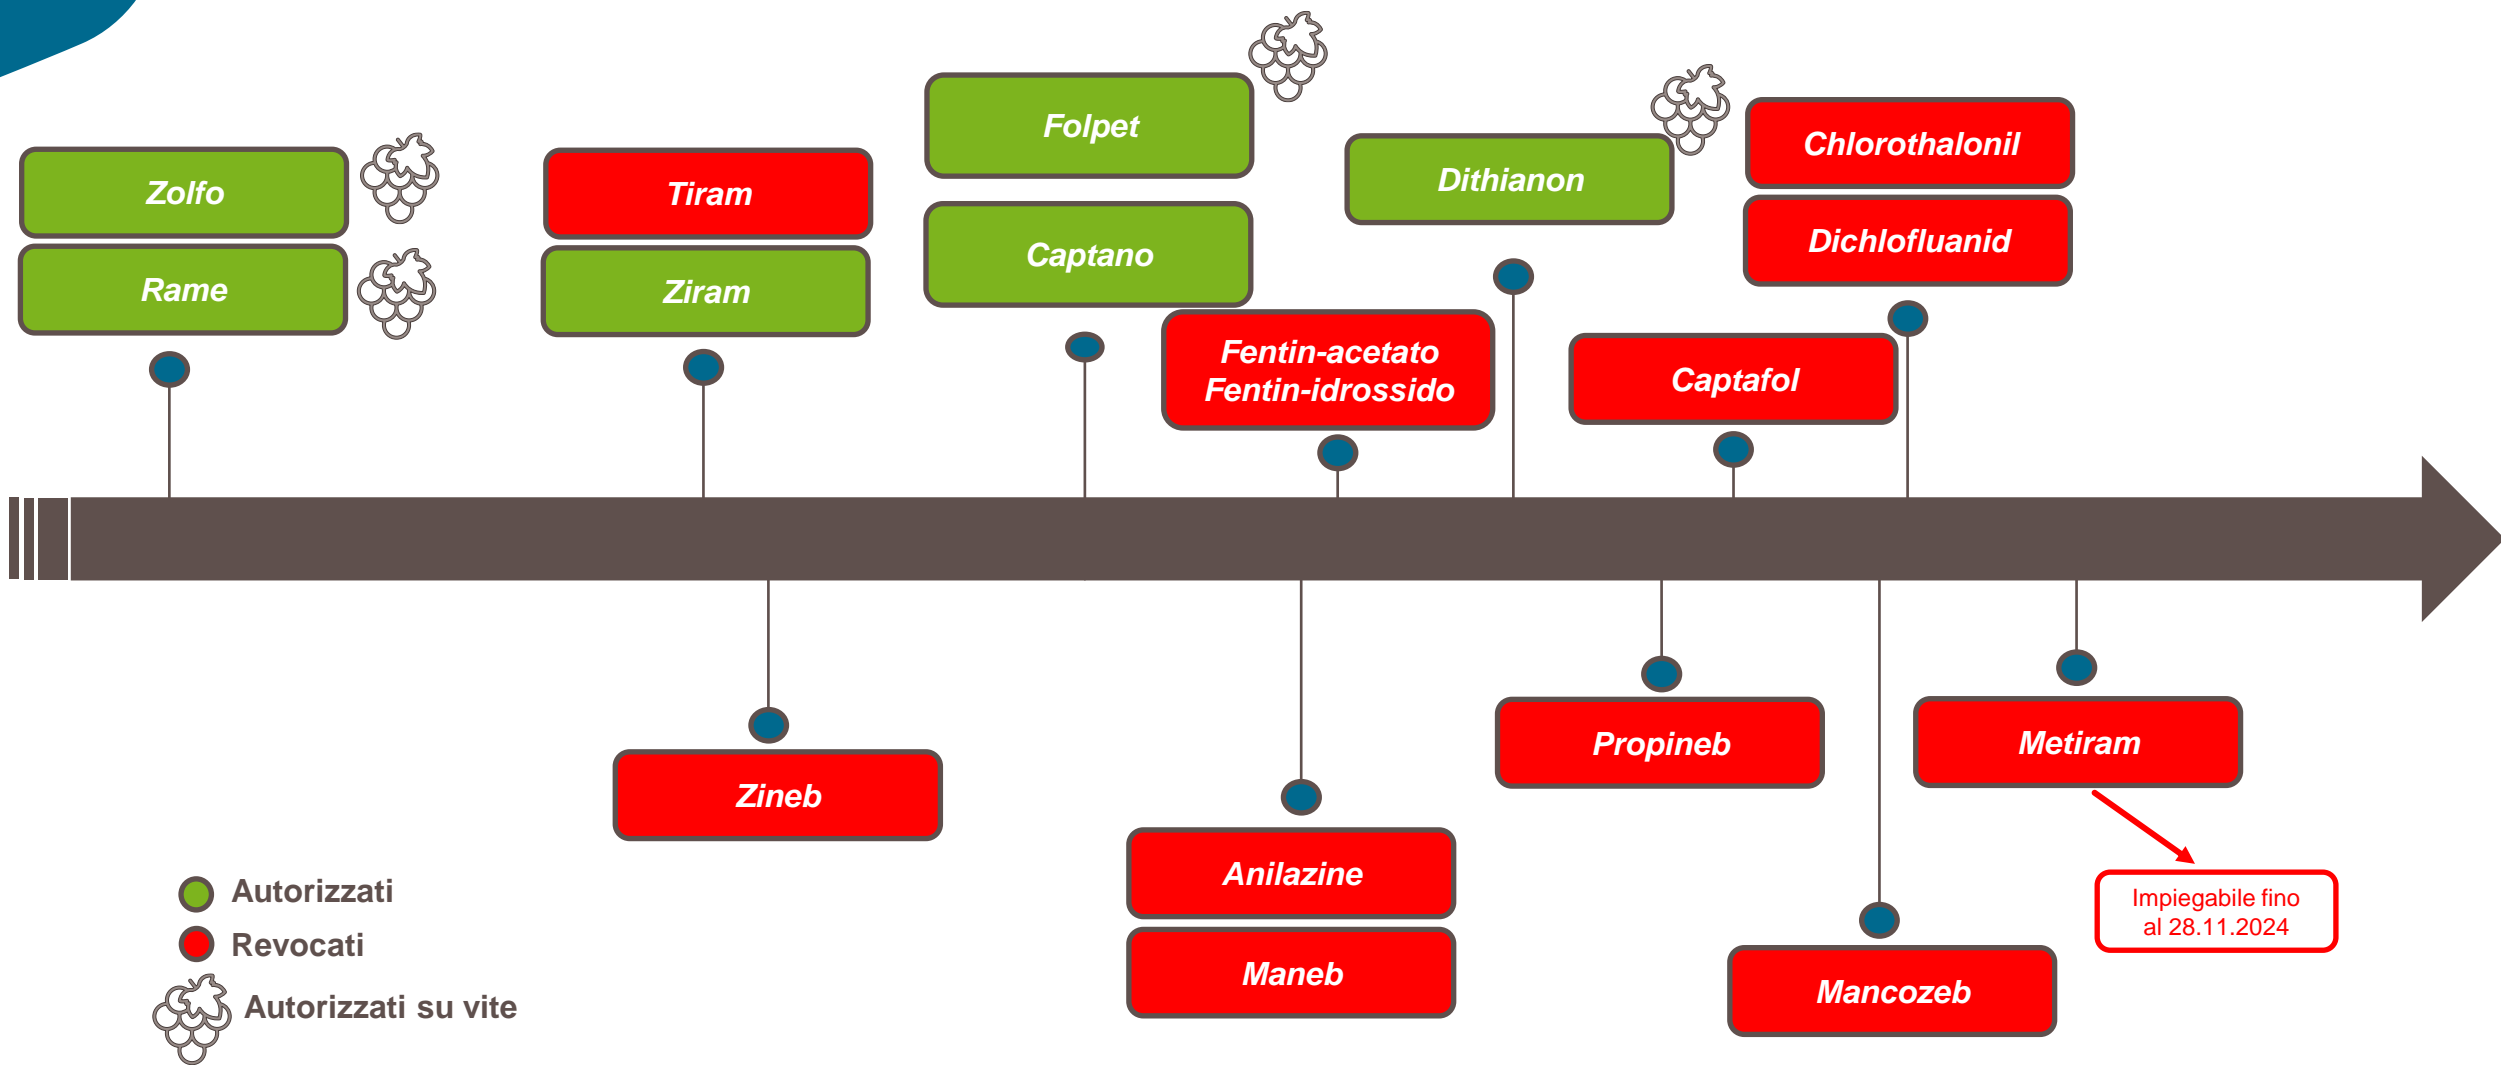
Zolfo
Rame
Tiram
Ziram
Folpet
Captano
Fentin-acetato
Fentin-idrossido
Dithianon
Captafol
Chlorothalonil
Dichlofluanid
Zineb
Anilazine
Maneb
Propineb
Mancozeb
Metiram
Impiegabile fino al 28.11.2024

Autorizzati
Revocati
Autorizzati su vite